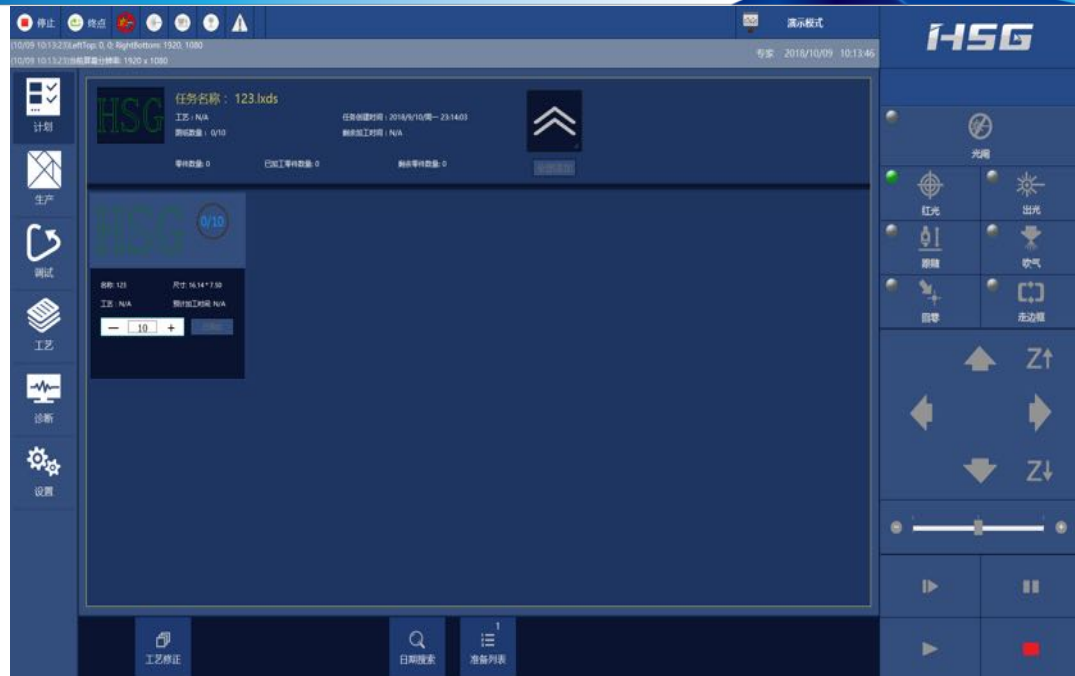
停止 终点

演示模式

[10/09 10:13:23]LeftTop: 0, 0; RightBottom: 1920, 1080
[10/09 10:13:23]当前屏幕分辨率: 1920 x 1080

专家 2018/10/09 10:13:46

HSG

计划

生产

调试

工艺

诊断

设置

HSG

任务名称： 123.lxds

工艺：N/A

排版数量： 0/10

任务创建时间：2018/9/10/周一 23:14:03

剩余加工时间：N/A

零件数量: 0

已加工零件数量: 0

剩余零件数量: 0

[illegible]

HSG

0/10

名称: 123

尺寸: 16.14 * 7.50

工艺: N/A

预计加工时间: N/A

— 10 +

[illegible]

光闸

红光

出光

跟随

吹气

回零

走边框

Z↑

Z↓

工艺修正

日期搜索

1

准备列表